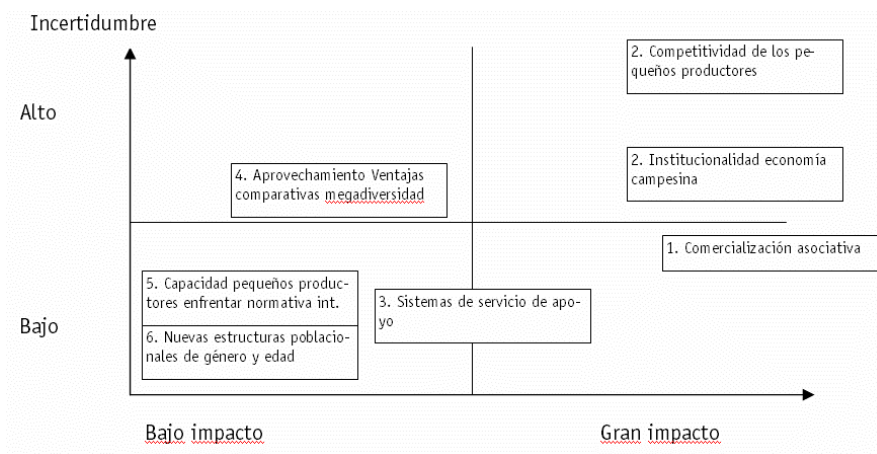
Incertidumbre

Alto

Bajo

2. Competitividad de los pequeños productores

2. Institucionalidad economía campesina

4. Aprovechamiento Ventajas comparativas megadiversidad

1. Comercialización asociativa

5. Capacidad pequeños productores enfrentar normativa int.

6. Nuevas estructuras poblacionales de género y edad

3. Sistemas de servicio de apoyo

Bajo impacto

Gran impacto